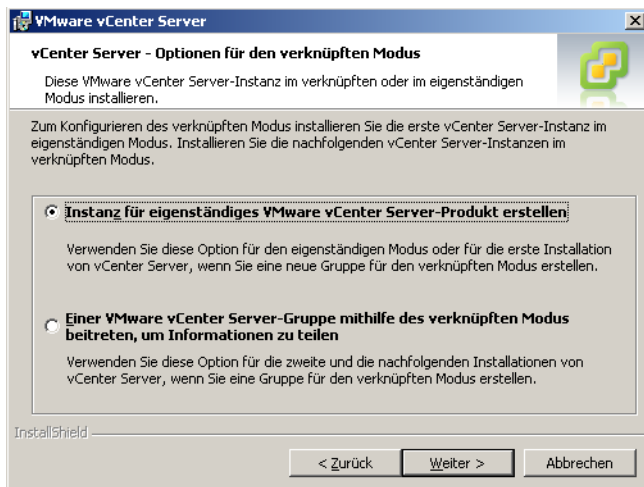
VMware vCenter Server

vCenter Server - Optionen für den verknüpften Modus

Diese VMware vCenter Server-Instanz im verknüpften oder im eigenständigen Modus installieren.

Zum Konfigurieren des verknüpften Modus installieren Sie die erste vCenter Server-Instanz im eigenständigen Modus. Installieren Sie die nachfolgenden vCenter Server-Instanzen im verknüpften Modus.

Instanz für eigenständiges VMware vCenter Server-Produkt erstellen

Verwenden Sie diese Option für den eigenständigen Modus oder für die erste Installation von vCenter Server, wenn Sie eine neue Gruppe für den verknüpften Modus erstellen.

Einer VMware vCenter Server-Gruppe mithilfe des verknüpften Modus beitreten, um Informationen zu teilen

Verwenden Sie diese Option für die zweite und die nachfolgenden Installationen von vCenter Server, wenn Sie eine Gruppe für den verknüpften Modus erstellen.

InstallShield

< Zurück | Weiter > | Abbrechen